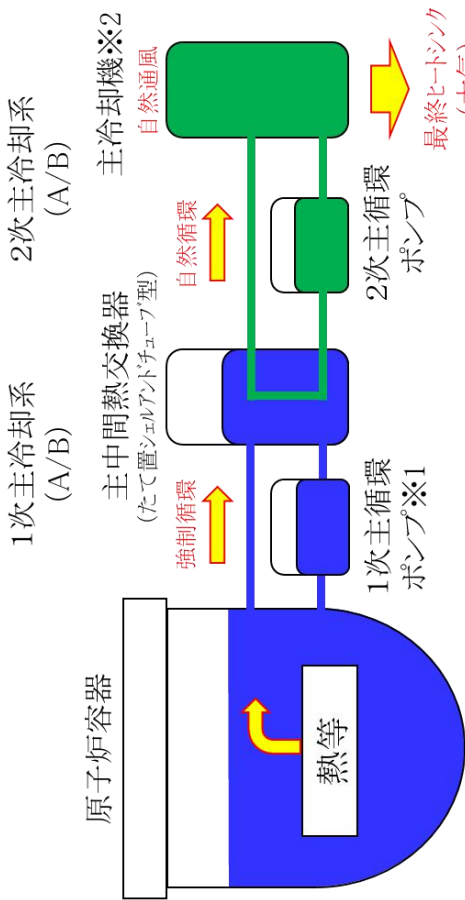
原子炉容器

熱等

1次主冷却系
(A/B)

強制循環

1次主循環
ポンプ※1

主中間熱交換器
(たて置シェルアンドチューブ型)

2次主冷却系
(A/B)

自然循環

2次主循環
ポンプ

主冷却機※2

自然通風

最終ヒートシンク
(大気)